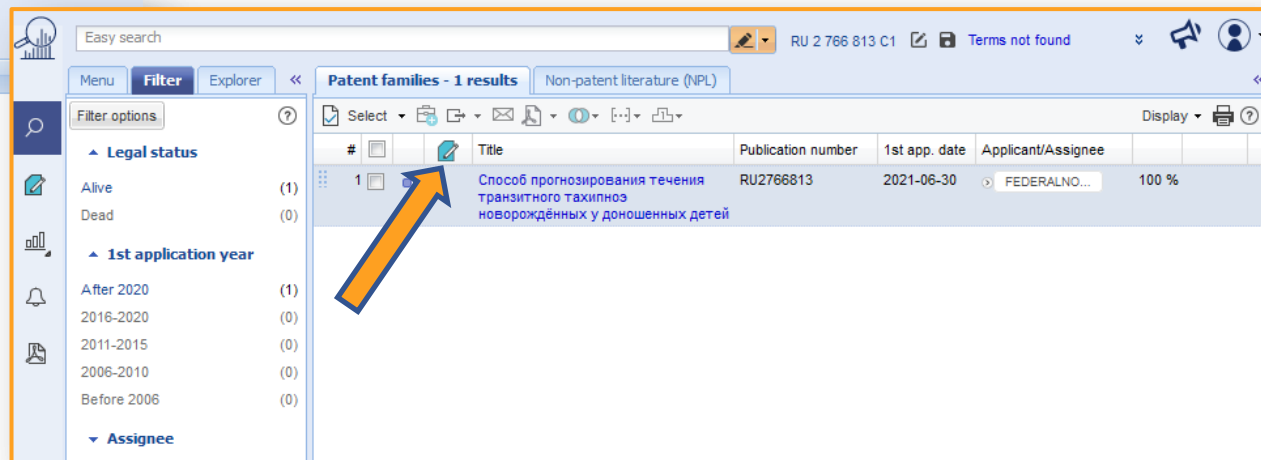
Easy search

RU 2 766 813 C1

Terms not found

Menu | Filter | Explorer

Patent families - 1 results | Non-patent literature (NPL)

Filter options

▲ Legal status

Alive (1)
Dead (0)

▲ 1st application year

After 2020 (1)
2016-2020 (0)
2011-2015 (0)
2006-2010 (0)
Before 2006 (0)

▼ Assignee

Select

Display

| # | | | Title | Publication number | 1st app. date | Applicant/Assignee | |
|---|---|---|---|---|---|---|---|
| 1 | | | Способ прогнозирования течения транзитного тахипноэ новорождённых у доношенных детей | RU2766813 | 2021-06-30 | FEDERALNO... | 100 % |